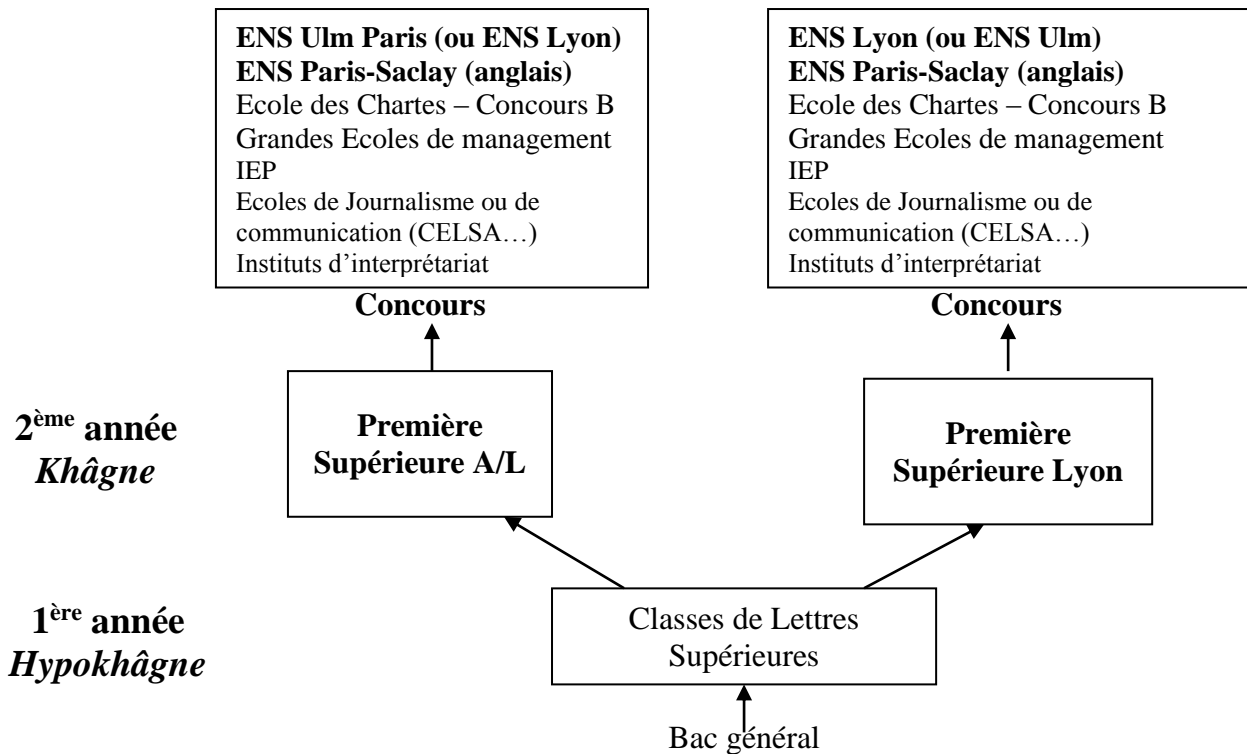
ENS Ulm Paris (ou ENS Lyon)
ENS Paris-Saclay (anglais)
Ecole des Chartes – Concours B
Grandes Ecoles de management
IEP
Ecoles de Journalisme ou de communication (CELSA…)
Instituts d'interprétariat

ENS Lyon (ou ENS Ulm)
ENS Paris-Saclay (anglais)
Ecole des Chartes – Concours B
Grandes Ecoles de management
IEP
Ecoles de Journalisme ou de communication (CELSA…)
Instituts d'interprétariat

Concours

Concours

2$^{ème}$ année
Khâgne

Première Supérieure A/L

Première Supérieure Lyon

1$^{ère}$ année
Hypokhâgne

Classes de Lettres Supérieures

Bac général